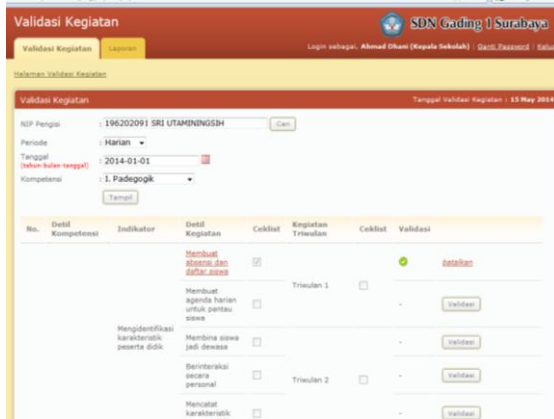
Validasi Kegiatan

SDN Gading I Surabaya

Validasi Kegiatan | Laporan

Login sebagai: Ahmad Dhani (Kepala Sekolah) | Ganti Password | Kelu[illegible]

Halaman Validasi Kegiatan

Validasi Kegiatan

Tanggal Validasi Kegiatan : 15 May 2014

NIP Pengisi : 196202091 SRI UTAMININGSIH Cari

Periode : Harian

Tanggal (tahun-bulan-tanggal) : 2014-01-01

Kompetensi : 1. Padegogik

Tampil

| No. | Detil Kompetensi | Indikator | Detil Kegiatan | Ceklist | Kegiatan Triwulan | Ceklist | Validasi | |
|---|---|---|---|---|---|---|---|---|
| | | Mengidentifikasi karakteristik peserta didik | Membuat absensi dan daftar siswa | | Triwulan 1 | | | batalkan |
| | | | Membuat agenda harian untuk pantau siswa | | | | - | Validasi |
| | | | Membina siswa jadi dewasa | | | | - | Validasi |
| | | | Berinteraksi secara personal | | Triwulan 2 | | - | Validasi |
| | | | Mencatat karakteristik | | | | - | Validasi |